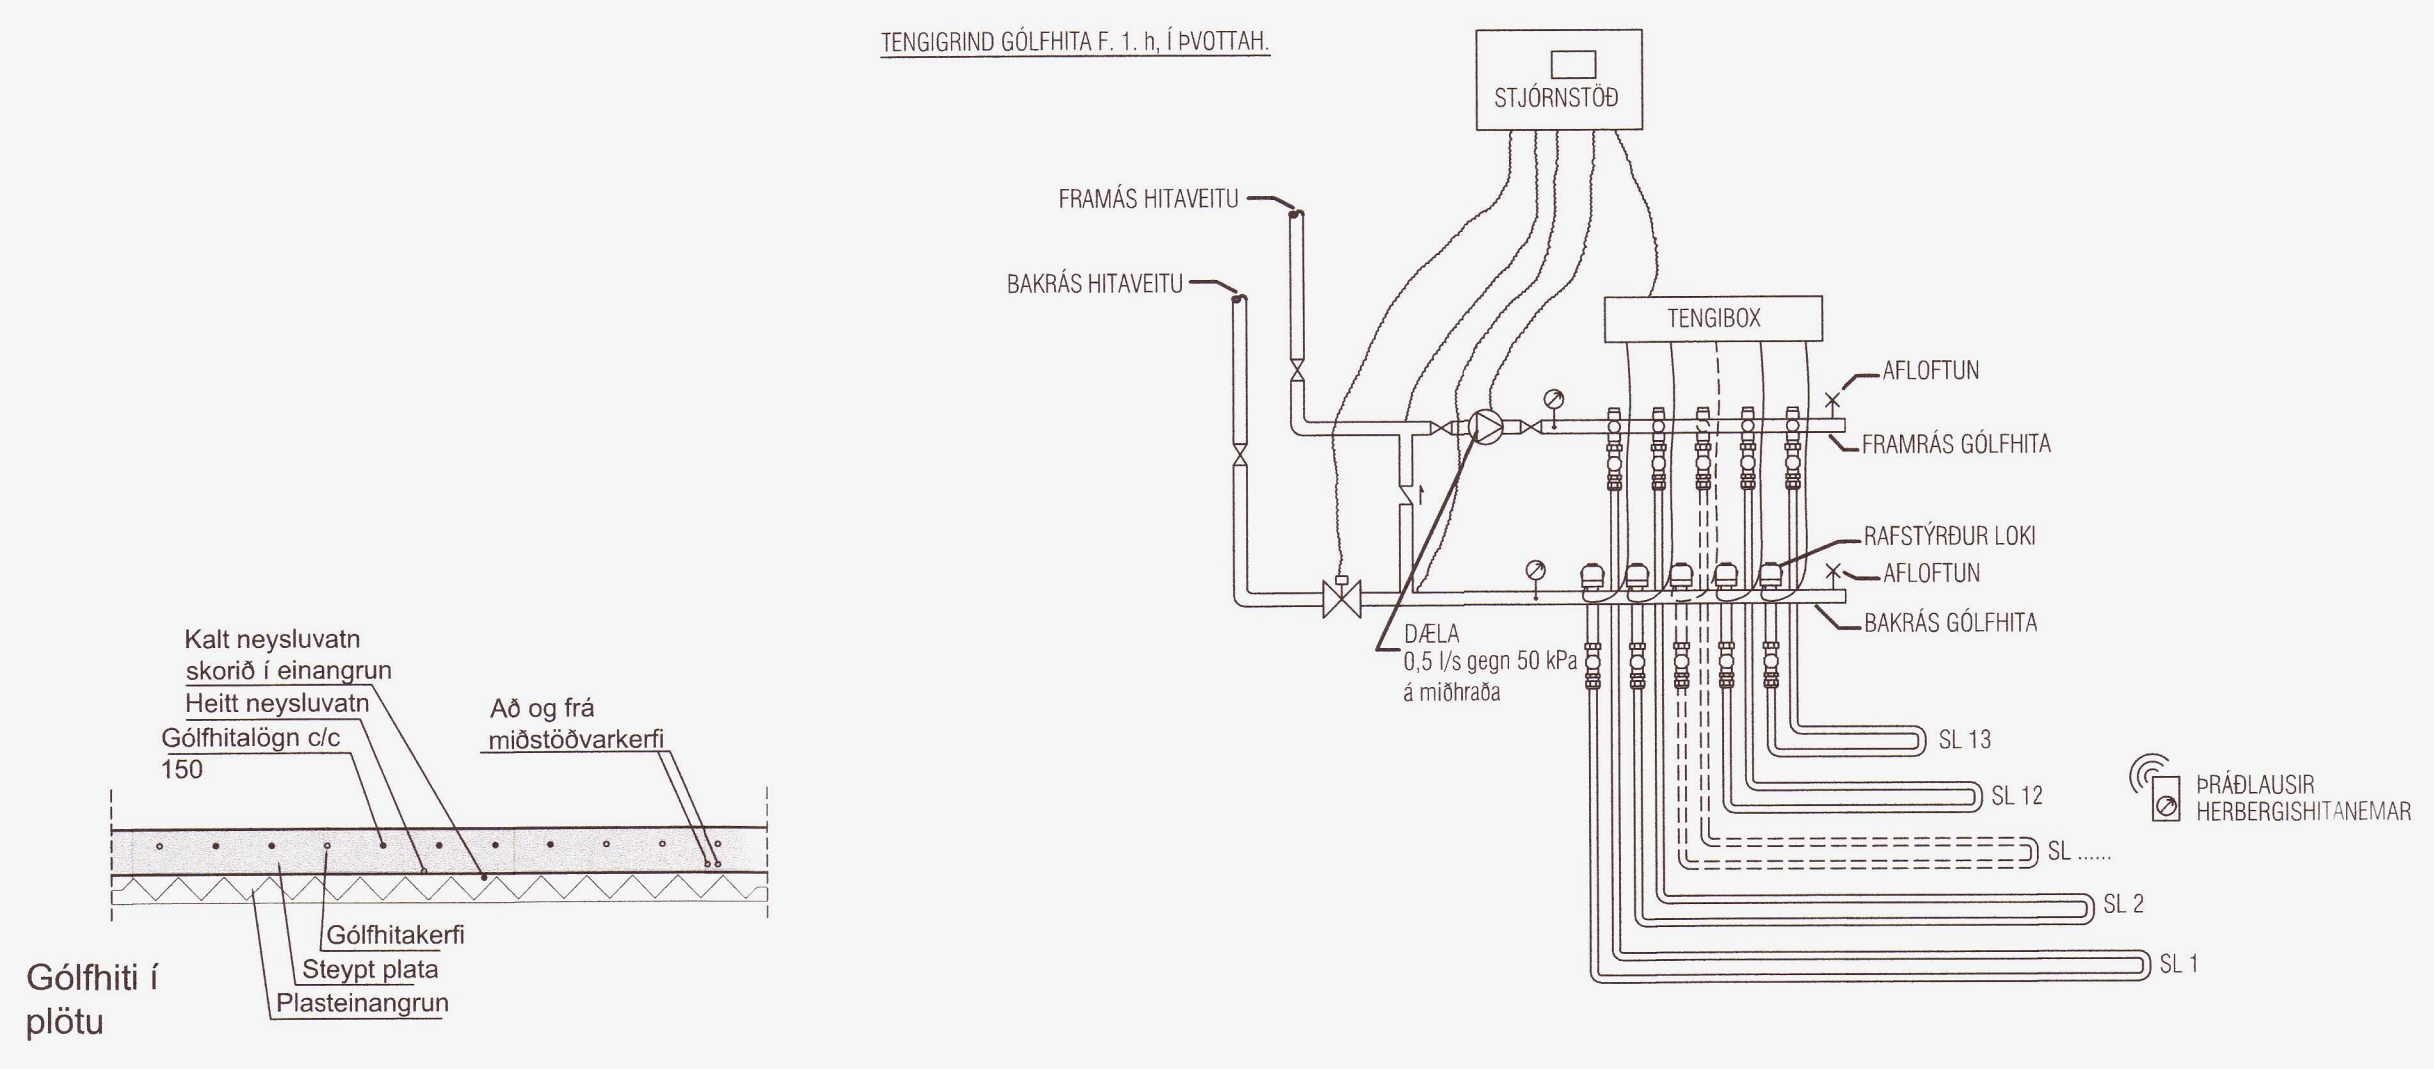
TENGIGRIND GÓLFHITA F. 1. h, Í ÞVOTTAH.

STJÓRNSTÖÐ

FRAMÁS HITAVEITU

BAKRÁS HITAVEITU

TENGIBOX

AFLOFTUN

FRAMRÁS GÓLFHITA

RAFSTÝRÐUR LOKI

AFLOFTUN

BAKRÁS GÓLFHITA

DÆLA
0,5 l/s gegn 50 kPa
á miðhraða

SL 13

SL 12

SL ......

SL 2

SL 1

ÞRÁÐLAUSIR
HERBERGISHITANEMAR

Kalt neysluvatn
skorið í einangrun

Heitt neysluvatn

Gólfhitalögn c/c
150

Að og frá
miðstöðvarkerfi

Gólfhitakerfi

Steypt plata

Plasteinangrun

Gólfhiti í
plötu